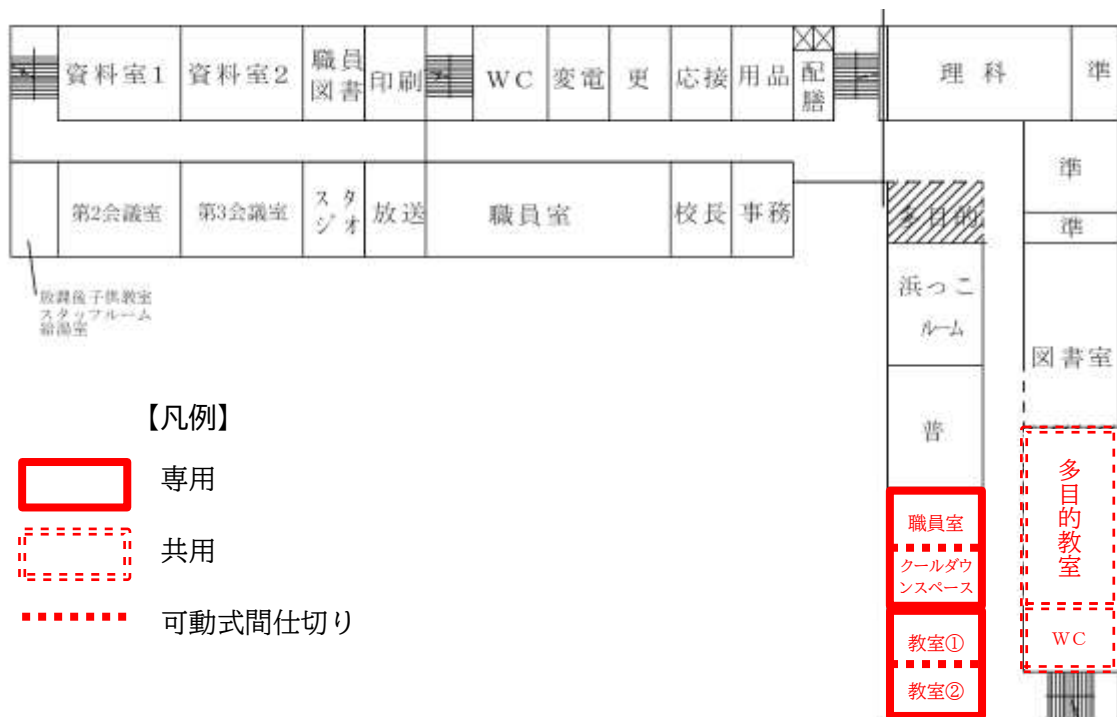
資料室1
資料室2
職員図書
印刷
WC
変電
更
応接
用品
配膳
理科
準

第2会議室
第3会議室
スタジオ
放送
職員室
校長
事務
多目的
準
準

放課後子供教室 スタッフルーム 給湯室

浜っこルーム
図書室
普

【凡例】
専用
共用
可動式間仕切り

職員室
クールダウンスペース
教室①
教室②
多目的教室
WC